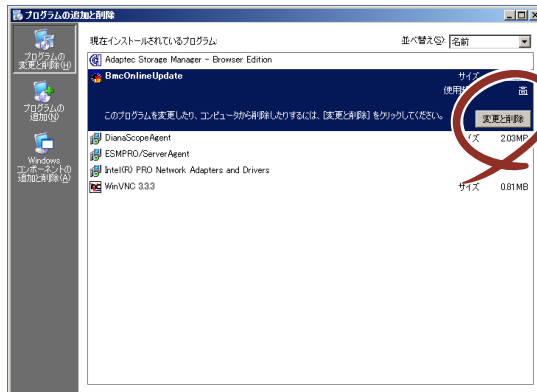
プログラムの追加と削除

プログラムの変更と削除(H)

プログラムの追加(N)

Windows コンポーネントの追加と削除(A)

現在インストールされているプログラム:

並べ替え(S): 名前

Adaptec Storage Manager - Browser Edition

BmcOnlineUpdate

サイズ

使用

このプログラムを変更したり、コンピュータから削除したりするには、[変更と削除] をクリックしてください。

変更と削除

DianaScopeAgent

イズ 2.03MB

ESMPRO/ServerAgent

Intel(R) PRO Network Adapters and Drivers

WinVNC 3.3.3

サイズ 0.81MB